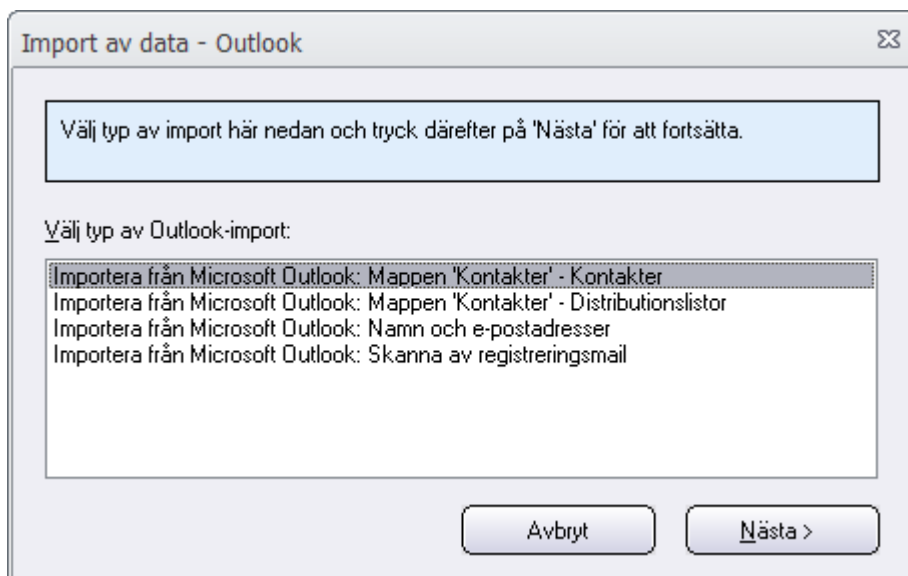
Import av data - Outlook

Välj typ av import här nedan och tryck därefter på 'Nästa' för att fortsätta.

Välj typ av Outlook-import:

Importera från Microsoft Outlook: Mappen 'Kontakter' - Kontakter
Importera från Microsoft Outlook: Mappen 'Kontakter' - Distributionslistor
Importera från Microsoft Outlook: Namn och e-postadresser
Importera från Microsoft Outlook: Skanna av registreringsmail

Avbryt

Nästa >